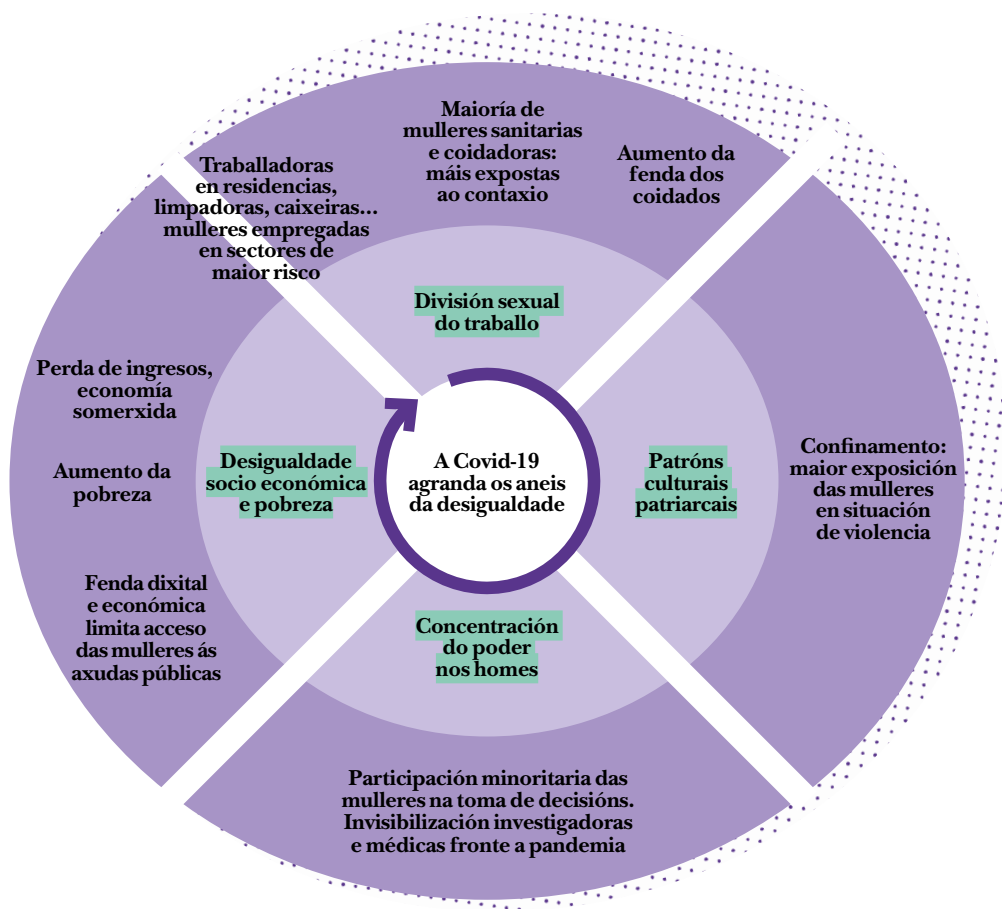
A Covid-19 agranda os aneis da desigualdade

División sexual do traballo

Patróns culturais patriarcais

Concentración do poder nos homes

Desigualdade socio económica e pobreza

Traballadoras en residencias, limpadoras, caixeiras… mulleres empregadas en sectores de maior risco

Maioría de mulleres sanitarias e coidadoras: máis expostas ao contaxio

Aumento da fenda dos coidados

Confinamento: maior exposición das mulleres en situación de violencia

Participación minoritaria das mulleres na toma de decisións. Invisibilización investigadoras e médicas fronte a pandemia

Perda de ingresos, economía somerxida

Aumento da pobreza

Fenda dixital e económica limita acceso das mulleres ás axudas públicas